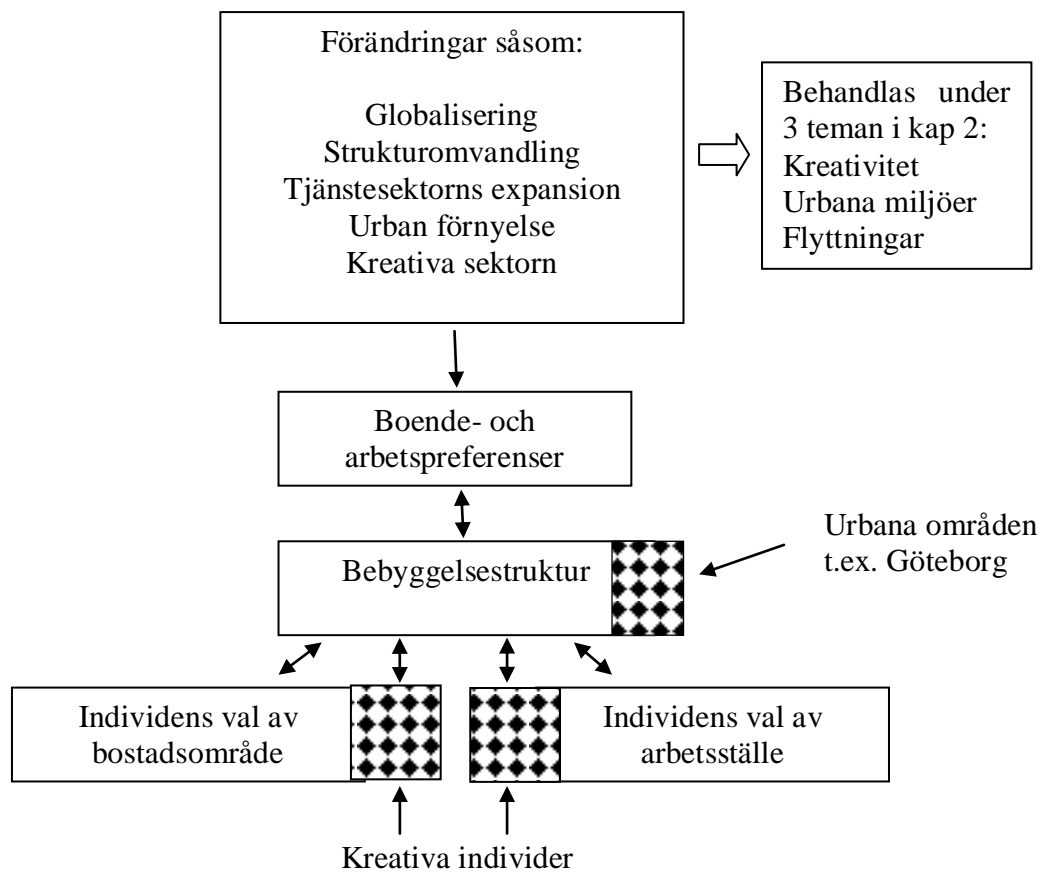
Förändringar såsom:

Globalisering
Strukturomvandling
Tjänstesektorns expansion
Urban förnyelse
Kreativa sektorn

Behandlas under 3 teman i kap 2:
Kreativitet
Urbana miljöer
Flyttningar

Boende- och arbetspreferenser

Bebyggelsestruktur

Urbana områden t.ex. Göteborg

Individens val av bostadsområde

Individens val av arbetsställe

Kreativa individer